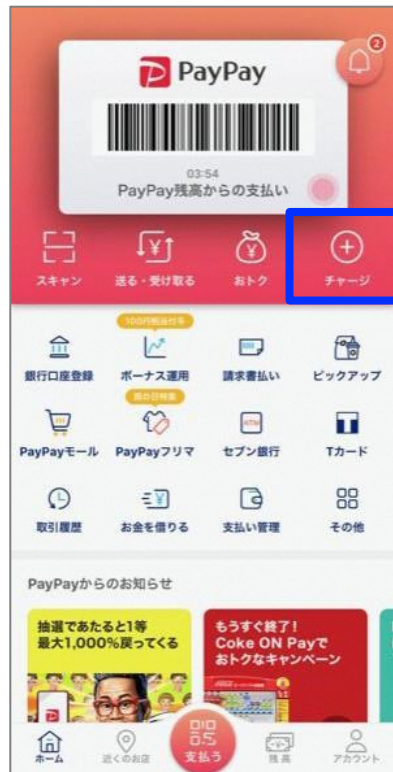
2

PayPay

03:54
PayPay残高からの支払い

スキャン
送る・受け取る
おトク
チャージ

100円相当付与
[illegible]

銀行口座登録
ボーナス運用
請求書払い
ピックアップ
PayPayモール
PayPayフリマ
セブン銀行
Tカード
取引履歴
お金を借りる
支払い管理
その他

PayPayからのお知らせ

抽選であたると1等
最大1,000%戻ってくる

もうすぐ終了!
Coke ON Payで
おトクなキャンペーン

ホーム
近くのお店
支払う
残高
アカウント